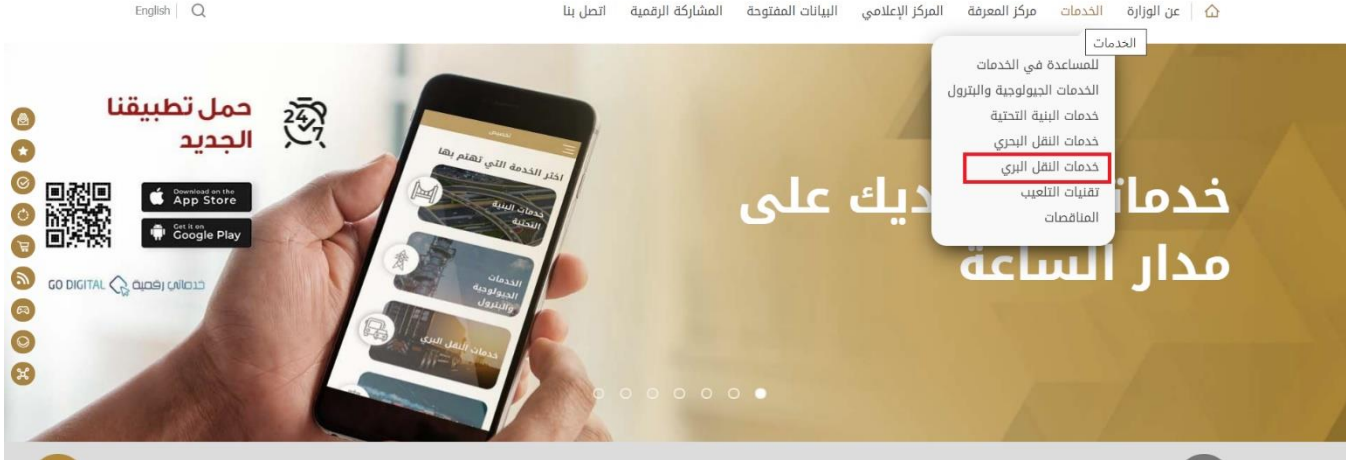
English

عن الوزارة | الخدمات | مركز المعرفة | المركز الإعلامي | البيانات المفتوحة | المشاركة الرقمية | اتصل بنا

الخدمات

للمساعدة في الخدمات
الخدمات الجيولوجية والبترول
خدمات البنية التحتية
خدمات النقل البحري
خدمات النقل البري
تقنيات التلعيب
المناقصات

خدمات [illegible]ديك على مدار الساعة

حمل تطبيقنا الجديد

24/7

Download on the App Store

Get it on Google Play

GO DIGITAL خدماتي رقمية

اختر الخدمة التي تهتم بها

خدمات البنية التحتية

الخدمات الجيولوجية والبترول

خدمات النقل البري